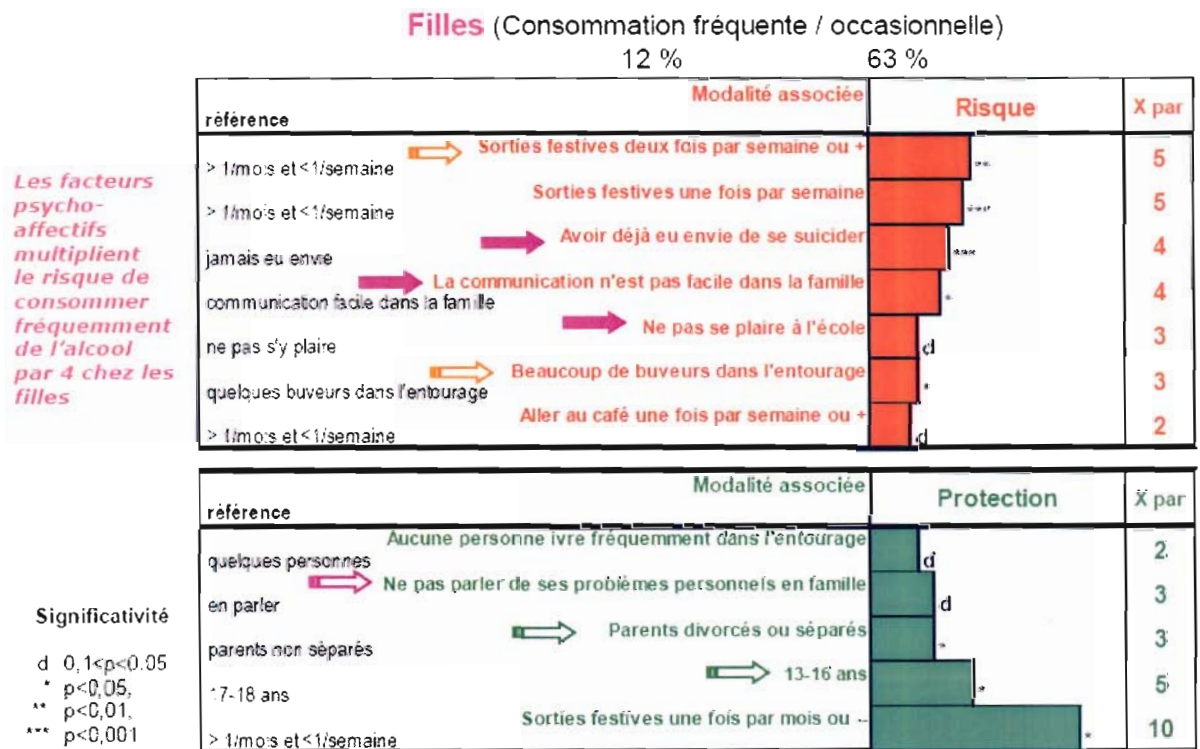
Filles (Consommation fréquente / occasionnelle)
12 % 63 %

Les facteurs psycho-affectifs multiplient le risque de consommer fréquemment de l'alcool par 4 chez les filles

| référence | Modalité associée | Risque | X par |
|---|---|---|---|
| > 1/mois et <1/semaine | Sorties festives deux fois par semaine ou + | *** | 5 |
| > 1/mois et <1/semaine | Sorties festives une fois par semaine | *** | 5 |
| jamais eu envie | Avoir déjà eu envie de se suicider | *** | 4 |
| communication facile dans la famille | La communication n'est pas facile dans la famille | * | 4 |
| ne pas s'y plaire | Ne pas se plaire à l'école | d | 3 |
| quelques buveurs dans l'entourage | Beaucoup de buveurs dans l'entourage | * | 3 |
| > 1/mois et <1/semaine | Aller au café une fois par semaine ou + | d | 2 |

| référence | Modalité associée | Protection | X par |
|---|---|---|---|
| quelques personnes | Aucune personne ivre fréquemment dans l'entourage | d | 2 |
| en parler | Ne pas parler de ses problèmes personnels en famille | d | 3 |
| parents non séparés | Parents divorcés ou séparés | * | 3 |
| 17-18 ans | 13-16 ans | * | 5 |
| > 1/mois et <1/semaine | Sorties festives une fois par mois ou - | * | 10 |

Significativité
d 0,1<p<0,05
* p<0,05,
** p<0,01,
*** p<0,001